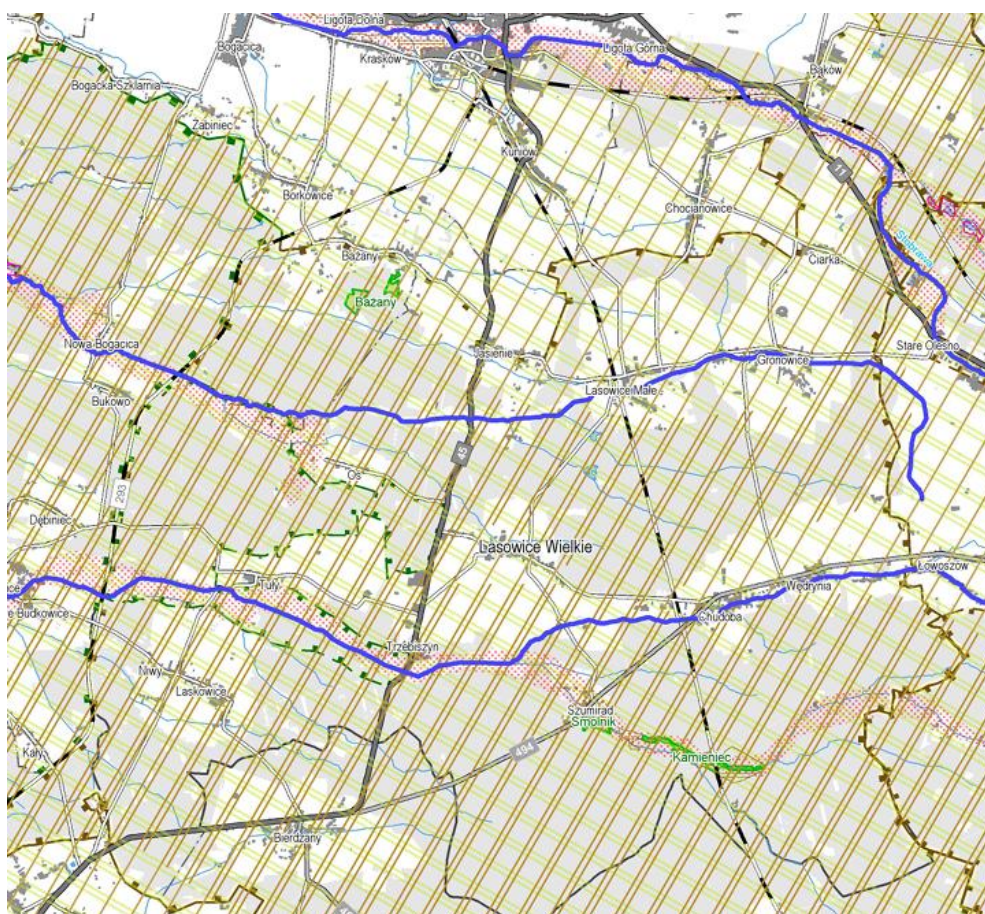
Ligota Dolna
Bogacica
Kraskow
Ligota Górna
Bąków
Bogacka Szklarnia
Żabiniec
Kuniów
Borkowice
Chocianowice
Stobrawa
Bażany
Ciarka
Bażany
Nowa Bogacica
Jasienie
Gronowice
Stare Olesno
Lasowice Małe
Bukowo
45
293
Oś
Lasowice Wielkie
Dębiniec
Łowoszów
Wędrynia
Tuły
Budkowice
Chudoba
Trzebiszyn
Niwy
Laskowice
Szumirad
Smolnik
Kamieniec
494
Kały
Bierdzany
11